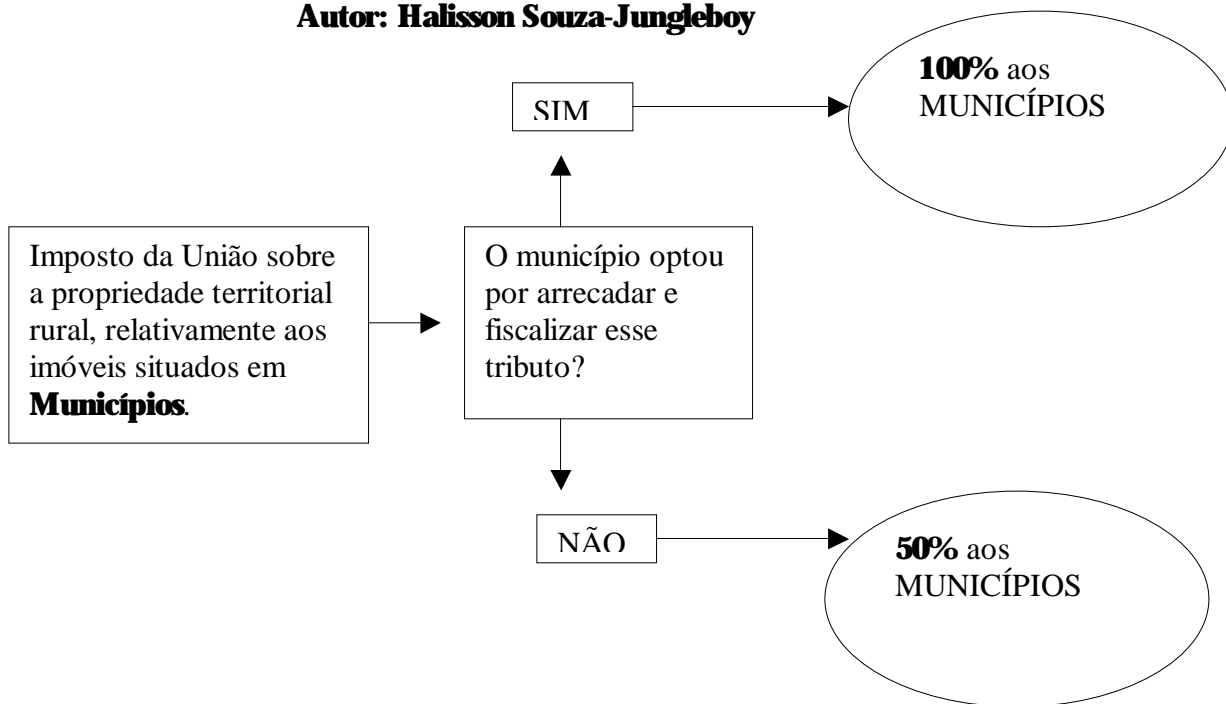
Autor: Halisson Souza-Jungleboy

Imposto da União sobre a propriedade territorial rural, relativamente aos imóveis situados em **Municípios**.

O município optou por arrecadar e fiscalizar esse tributo?

SIM

**100%** aos MUNICÍPIOS

NÃO

**50%** aos MUNICÍPIOS